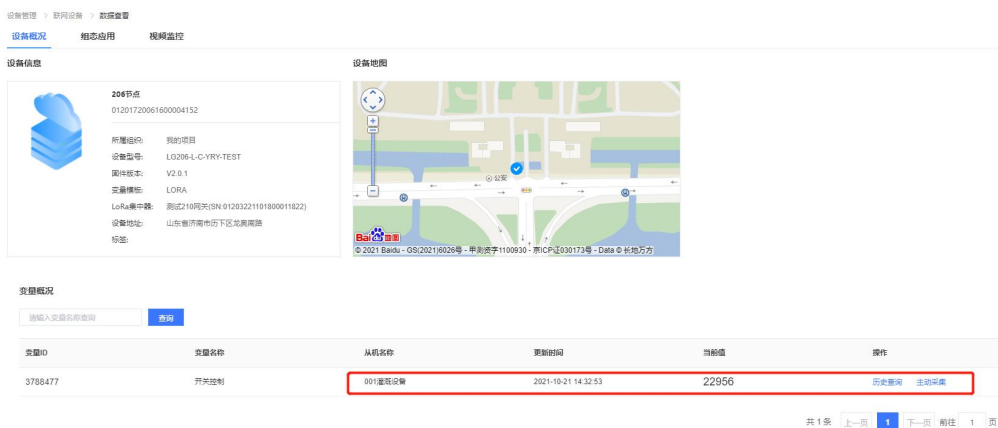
设备管理 > 联网设备 > 数据查看

设备概况 组态应用 视频监控

设备信息

206节点
01201720061600004152

所属组织: 我的项目
设备型号: LG206-L-C-YRY-TEST
固件版本: V2.0.1
变量模板: LORA
LoRa集中器: 测试210网关(SN:01203221101800011822)
设备地址: 山东省济南市历下区龙奥南路
标签:

设备地图

公安

© 2021 Baidu - GS(2021)6026号 - 甲测资字1100930 - 京ICP证030173号 - Data © 长地万方

变量概况

请输入变量名称查询 查询

| 变量ID | 变量名称 | 从机名称 | 更新时间 | 当前值 | 操作 |
|---|---|---|---|---|---|
| 3788477 | 开关控制 | 001灌溉设备 | 2021-10-21 14:32:53 | 22956 | 历史查询 主动采集 |

共1条 上一页 1 下一页 前往 1 页